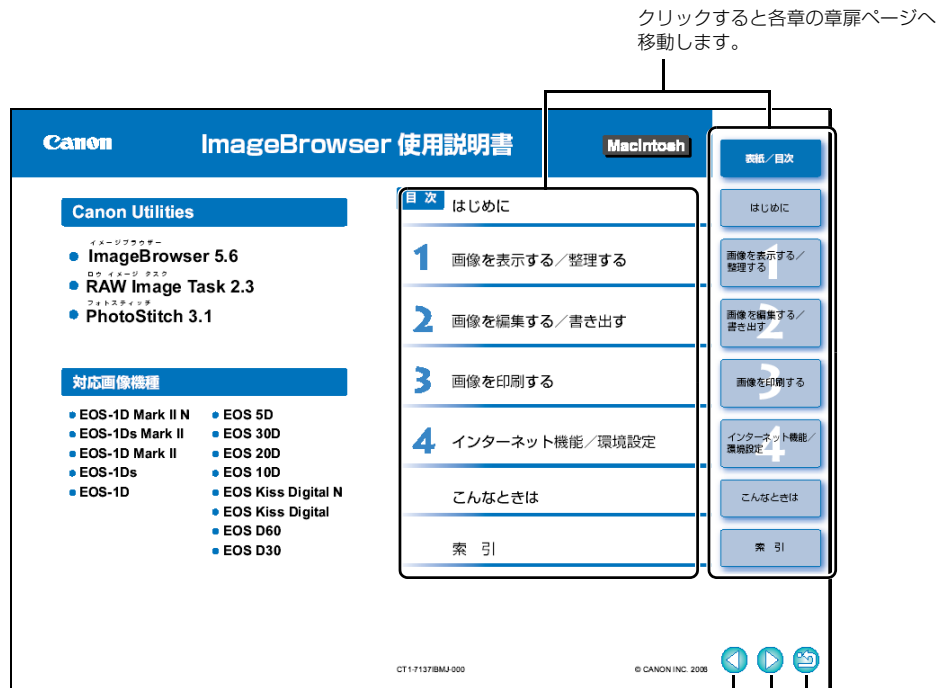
クリックすると各章の章扉ページへ移動します。

Canon

ImageBrowser 使用説明書

Macintosh

Canon Utilities

イメージブラウザー
ImageBrowser 5.6
ロウ イメージ タスク
RAW Image Task 2.3
フォトスティッチ
PhotoStitch 3.1

対応画像機種

EOS-1D Mark II N
EOS-1Ds Mark II
EOS-1D Mark II
EOS-1Ds
EOS-1D

EOS 5D
EOS 30D
EOS 20D
EOS 10D
EOS Kiss Digital N
EOS Kiss Digital
EOS D60
EOS D30

目次 はじめに

1 画像を表示する／整理する

2 画像を編集する／書き出す

3 画像を印刷する

4 インターネット機能／環境設定

こんなときは

索　引

表紙／目次

はじめに

画像を表示する／整理する 1

画像を編集する／書き出す 2

画像を印刷する 3

インターネット機能／環境設定 4

こんなときは

索　引

CT1-7137IBMJ-000

© CANON INC. 2006